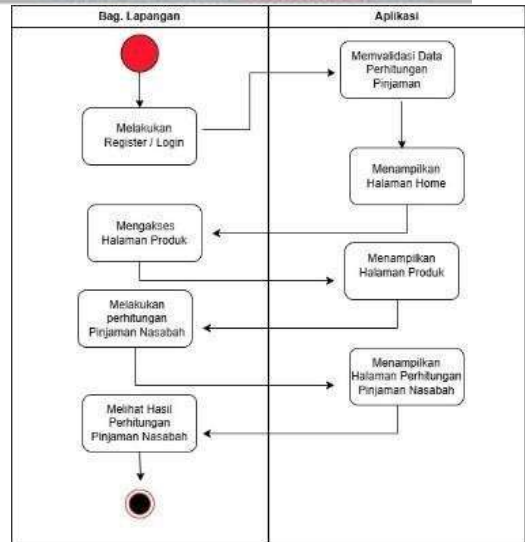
Bag. Lapangan

Aplikasi

Memvalidasi Data Perhitungan Pinjaman

Melakukan Register / Login

Menampilkan Halaman Home

Mengakses Halaman Produk

Menampilkan Halaman Produk

Melakukan perhitungan Pinjaman Nasabah

Menampilkan Halaman Perhitungan Pinjaman Nasabah

Melihat Hasil Perhitungan Pinjaman Nasabah